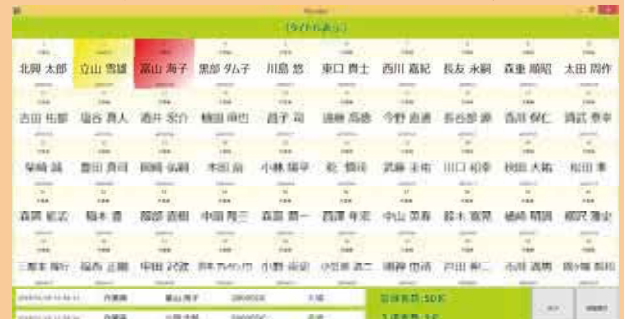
(タイトル表示)

北岡 太郎 立山 雪雄 富山 海子 黒部 ダム子 川島 悠 東口 貴士 西川 嘉紀 長友 永嗣 森重 順昭 太田 周作

吉田 佑都 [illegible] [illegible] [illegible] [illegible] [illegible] 今野 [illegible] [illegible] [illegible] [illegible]

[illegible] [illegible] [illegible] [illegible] 小林 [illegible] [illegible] 武藤 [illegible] 川口 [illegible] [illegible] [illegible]

森岡 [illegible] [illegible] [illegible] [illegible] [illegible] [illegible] 中山 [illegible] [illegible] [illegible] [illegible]

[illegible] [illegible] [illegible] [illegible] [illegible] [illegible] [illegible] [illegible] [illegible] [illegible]

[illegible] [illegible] 富山 海子 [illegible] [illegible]

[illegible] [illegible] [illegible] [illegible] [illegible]

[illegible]:50名

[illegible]

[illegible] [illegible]